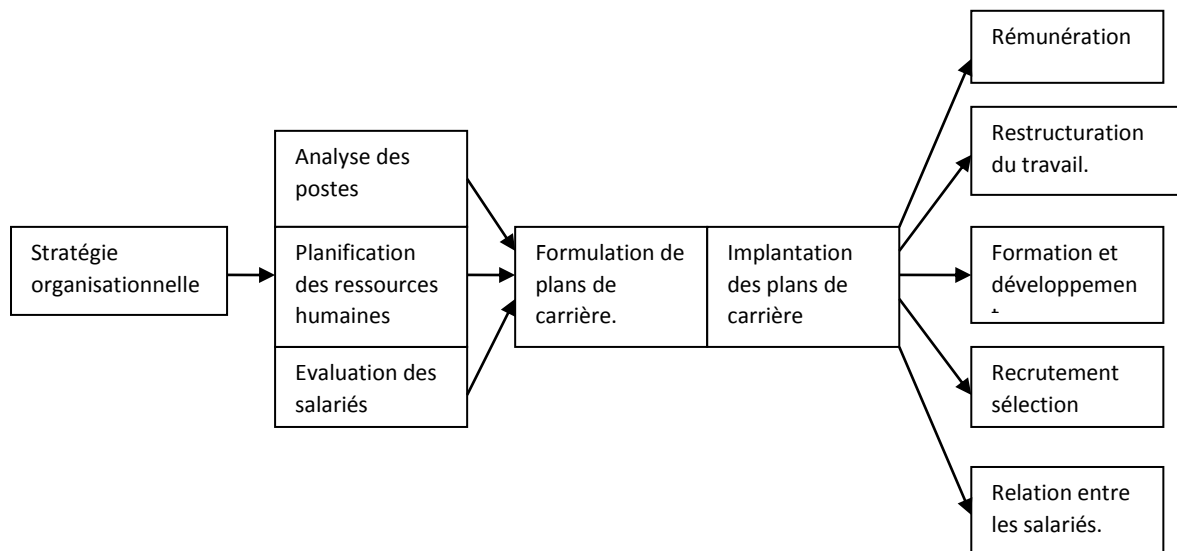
Stratégie organisationnelle

Analyse des postes

Planification des ressources humaines

Evaluation des salariés

Formulation de plans de carrière.

Implantation des plans de carrière

Rémunération

Restructuration du travail.

Formation et développemen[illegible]

Recrutement sélection

Relation entre les salariés.